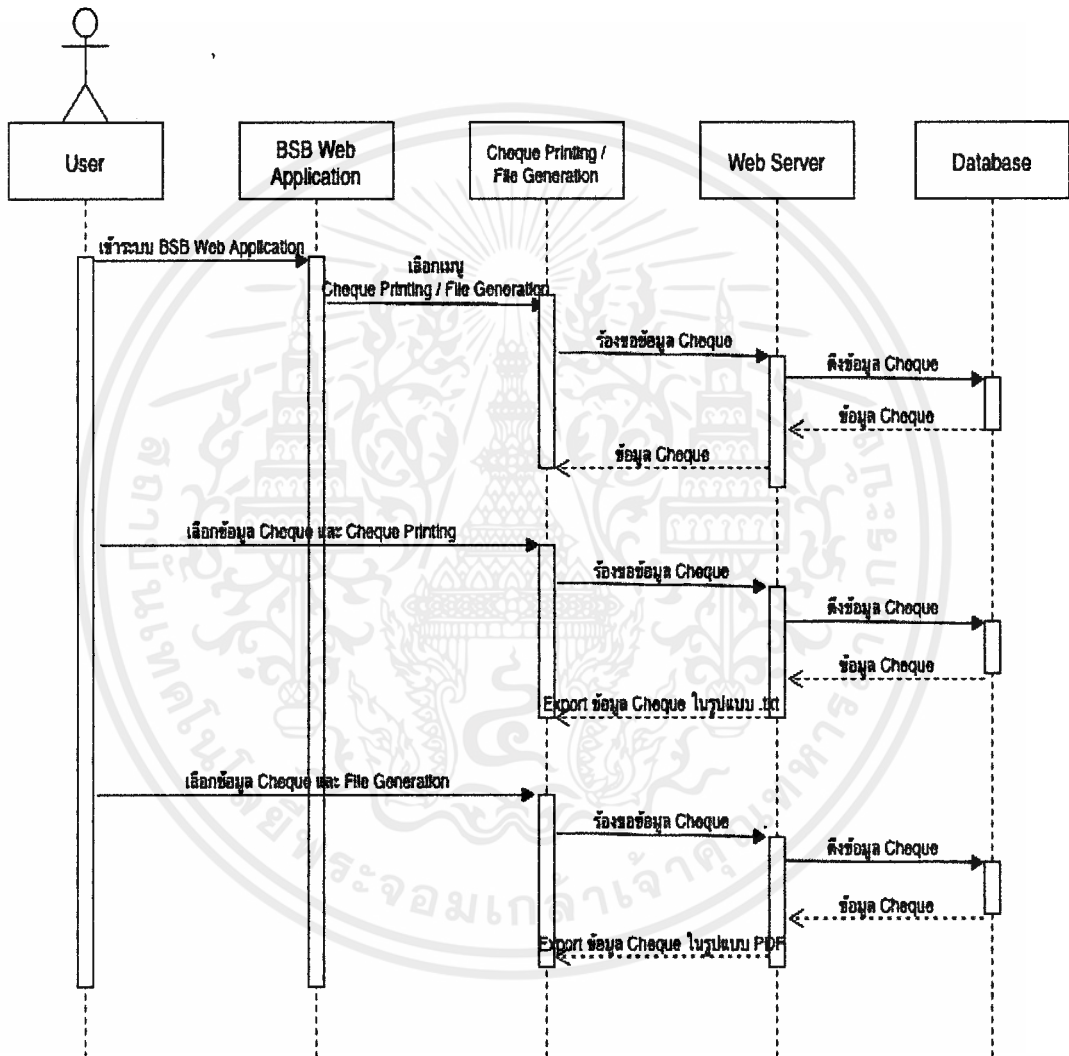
User

BSB Web Application

Cheque Printing / File Generation

Web Server

Database

เข้าระบบ BSB Web Application

เลือกเมนู Cheque Printing / File Generation

ร้องขอข้อมูล Cheque

ดึงข้อมูล Cheque

ข้อมูล Cheque

ข้อมูล Cheque

เลือกข้อมูล Cheque และ Cheque Printing

ร้องขอข้อมูล Cheque

ดึงข้อมูล Cheque

ข้อมูล Cheque

Export ข้อมูล Cheque ในรูปแบบ .txt

เลือกข้อมูล Cheque และ File Generation

ร้องขอข้อมูล Cheque

ดึงข้อมูล Cheque

ข้อมูล Cheque

Export ข้อมูล Cheque ในรูปแบบ PDF

สถาบันเทคโนโลยีพระจอมเกล้าเจ้าคุณทหารลาดกระบัง